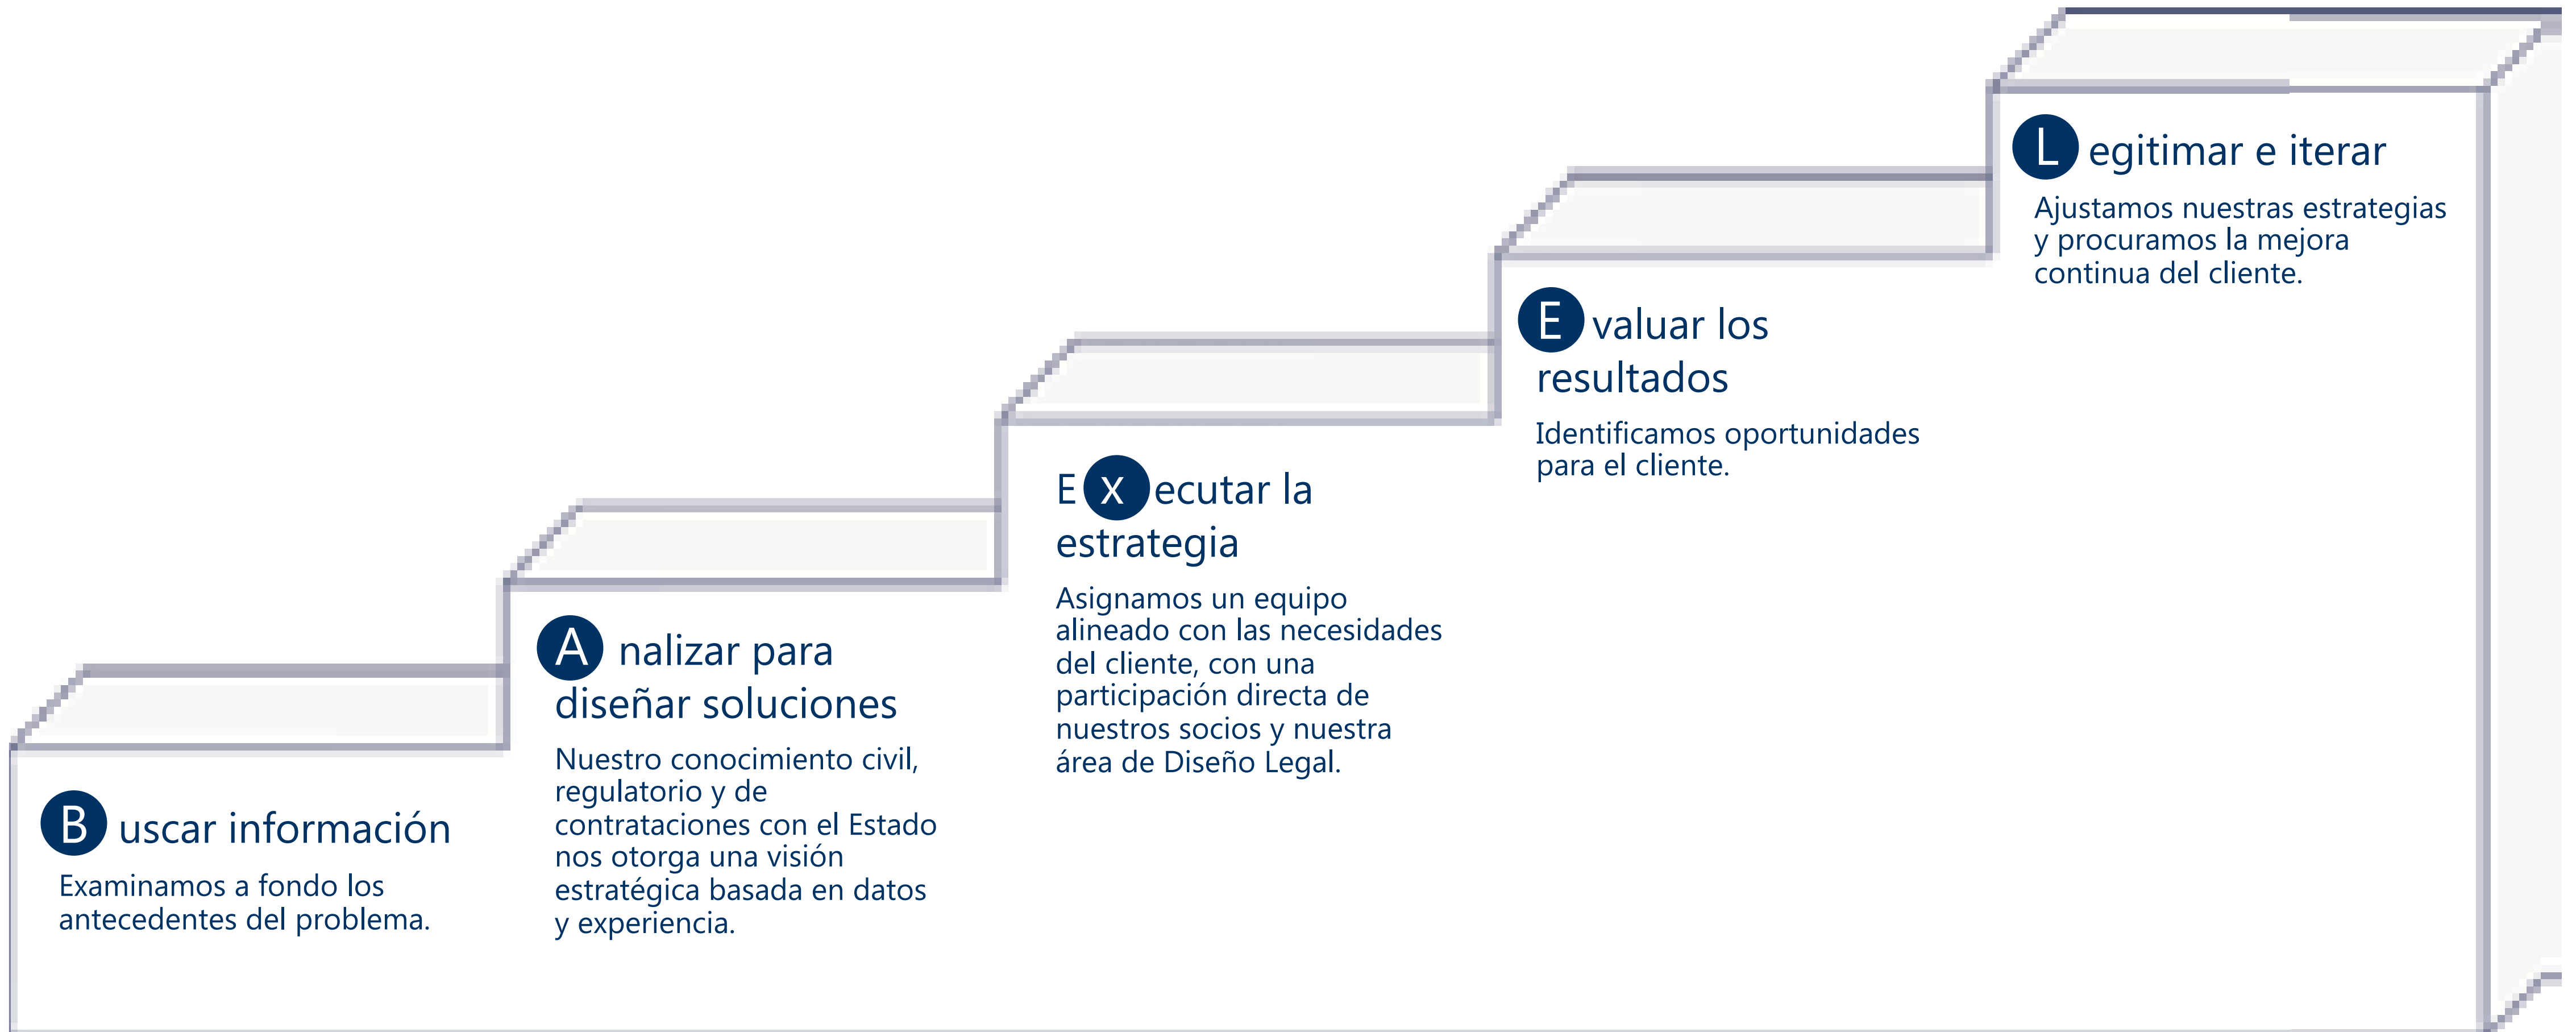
B uscar información

Examinamos a fondo los antecedentes del problema.

A nalizar para diseñar soluciones

Nuestro conocimiento civil, regulatorio y de contrataciones con el Estado nos otorga una visión estratégica basada en datos y experiencia.

E X ecutar la estrategia

Asignamos un equipo alineado con las necesidades del cliente, con una participación directa de nuestros socios y nuestra área de Diseño Legal.

E valuar los resultados

Identificamos oportunidades para el cliente.

L egitimar e iterar

Ajustamos nuestras estrategias y procuramos la mejora continua del cliente.